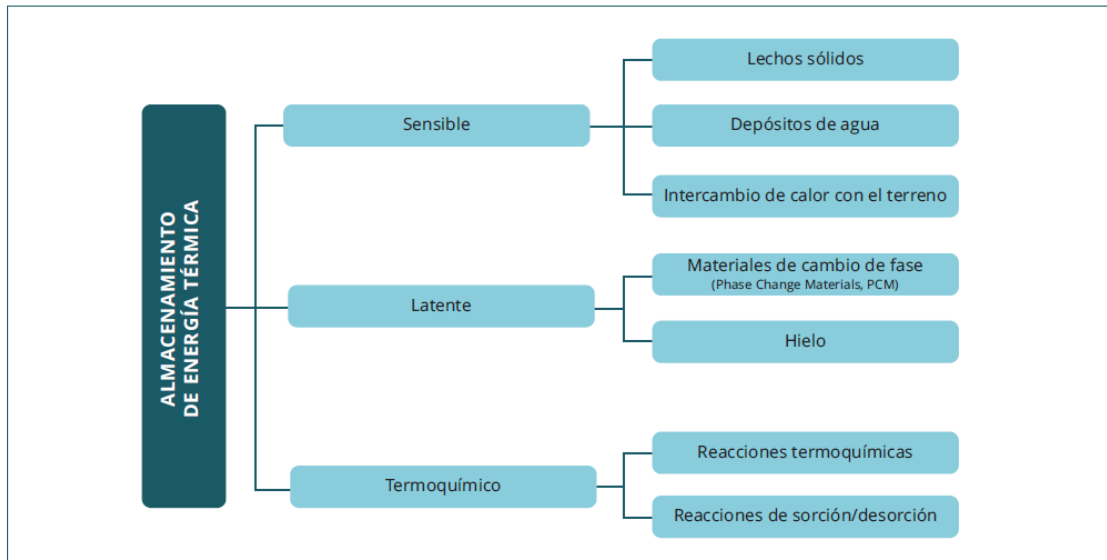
ALMACENAMIENTO DE ENERGÍA TÉRMICA

Sensible

Lechos sólidos

Depósitos de agua

Intercambio de calor con el terreno

Latente

Materiales de cambio de fase (Phase Change Materials, PCM)

Hielo

Termoquímico

Reacciones termoquímicas

Reacciones de sorción/desorción